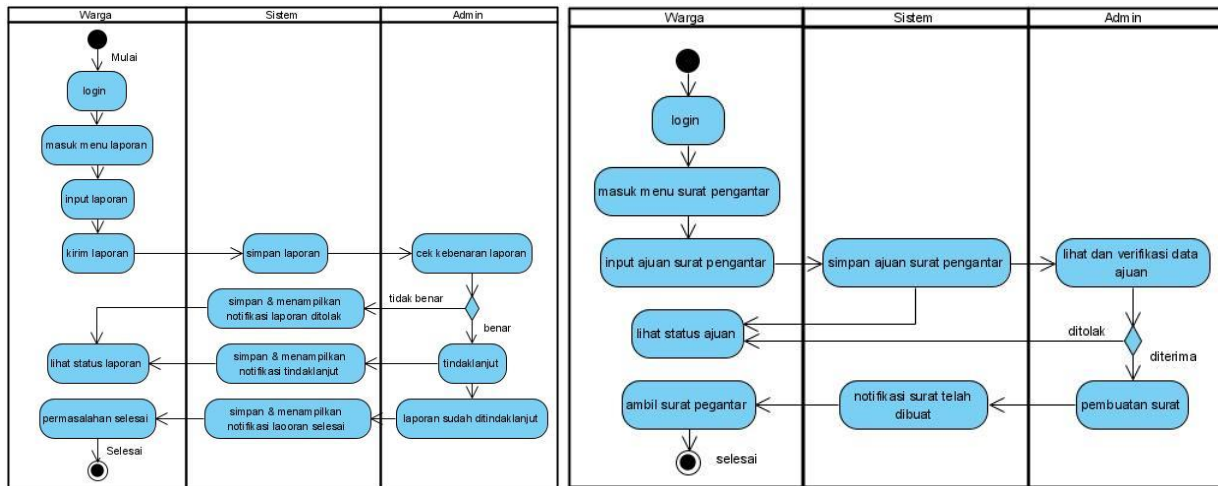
| Warga | Sistem | Admin |
|---|---|---|

Mulai

login

masuk menu laporan

input laporan

kirim laporan

simpan laporan

cek kebenaran laporan

tidak benar

simpan & menampilkan notifikasi laporan ditolak

benar

lihat status laporan

simpan & menampilkan notifikasi tindaklanjut

tindaklanjut

permasalahan selesai

simpan & menampilkan notifikasi laooran selesai

laporan sudah ditindaklanjut

Selesai

| Warga | Sistem | Admin |
|---|---|---|

login

masuk menu surat pengantar

input ajuan surat pengantar

simpan ajuan surat pengantar

lihat dan verifikasi data ajuan

lihat status ajuan

ditolak

diterima

ambil surat pegantar

notifikasi surat telah dibuat

pembuatan surat

selesai